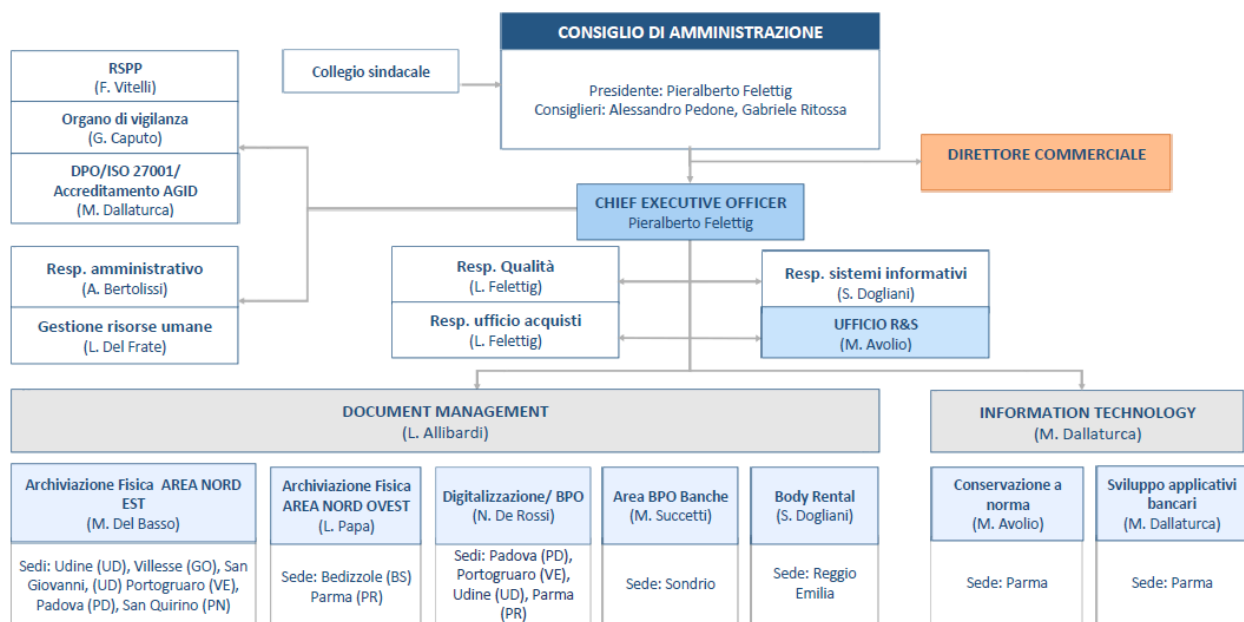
CONSIGLIO DI AMMINISTRAZIONE

Presidente: Pieralberto Felettig
Consiglieri: Alessandro Pedone, Gabriele Ritossa

Collegio sindacale

RSPP
(F. Vitelli)

Organo di vigilanza
(G. Caputo)

DPO/ISO 27001/
Accreditamento AGID
(M. Dallaturca)

DIRETTORE COMMERCIALE

CHIEF EXECUTIVE OFFICER
Pieralberto Felettig

Resp. amministrativo
(A. Bertolissi)

Gestione risorse umane
(L. Del Frate)

Resp. Qualità
(L. Felettig)

Resp. ufficio acquisti
(L. Felettig)

Resp. sistemi informativi
(S. Dogliani)

UFFICIO R&S
(M. Avolio)

DOCUMENT MANAGEMENT
(L. Allibardi)

INFORMATION TECHNOLOGY
(M. Dallaturca)

Archiviazione Fisica AREA NORD EST
(M. Del Basso)

Sedi: Udine (UD), Villesse (GO), San Giovanni, (UD) Portogruaro (VE), Padova (PD), San Quirino (PN)

Archiviazione Fisica AREA NORD OVEST
(L. Papa)

Sede: Bedizzole (BS) Parma (PR)

Digitalizzazione/ BPO
(N. De Rossi)

Sedi: Padova (PD), Portogruaro (VE), Udine (UD), Parma (PR)

Area BPO Banche
(M. Succetti)

Sede: Sondrio

Body Rental
(S. Dogliani)

Sede: Reggio Emilia

Conservazione a norma
(M. Avolio)

Sede: Parma

Sviluppo applicativi bancari
(M. Dallaturca)

Sede: Parma